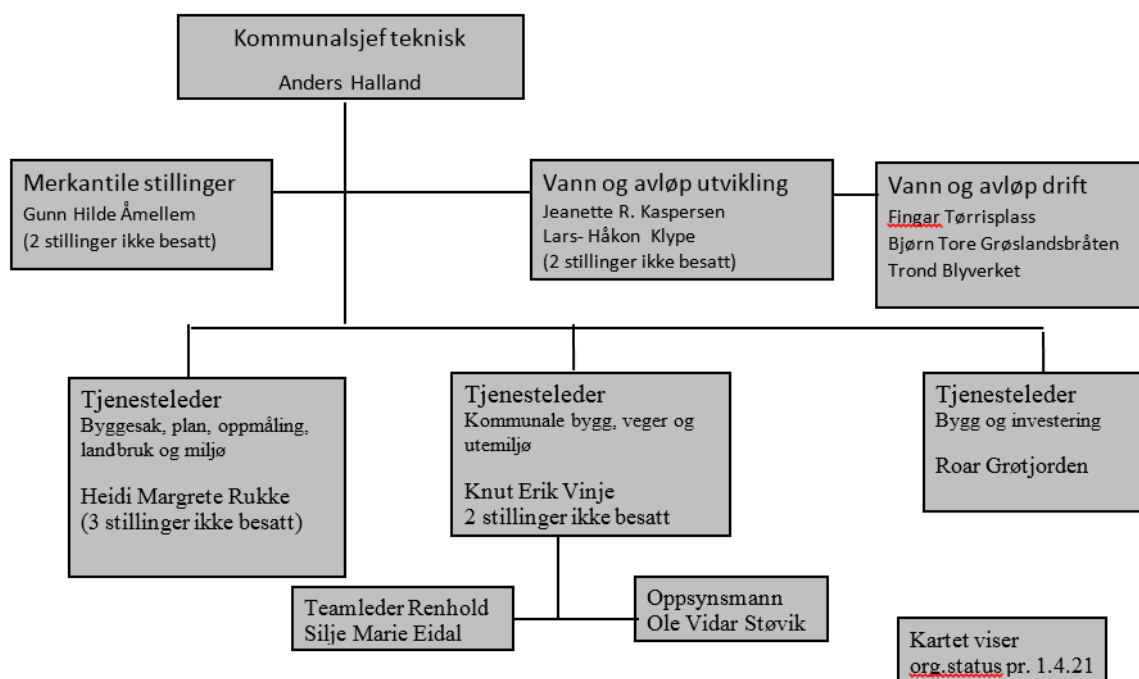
Kommunalsjef teknisk
Anders Halland

Merkantile stillinger
Gunn Hilde Åmellem
(2 stillinger ikke besatt)

Vann og avløp utvikling
Jeanette R. Kaspersen
Lars- Håkon Klype
(2 stillinger ikke besatt)

Vann og avløp drift
Fingar Tørrisplass
Bjørn Tore Grøslandsbråten
Trond Blyverket

Tjenesteleder
Byggesak, plan, oppmåling, landbruk og miljø

Heidi Margrete Rukke
(3 stillinger ikke besatt)

Tjenesteleder
Kommunale bygg, veger og utemiljø

Knut Erik Vinje
2 stillinger ikke besatt

Tjenesteleder
Bygg og investering

Roar Grøtjorden

Teamleder Renhold
Silje Marie Eidal

Oppsynsmann
Ole Vidar Støvik

Kartet viser
org.status pr. 1.4.21